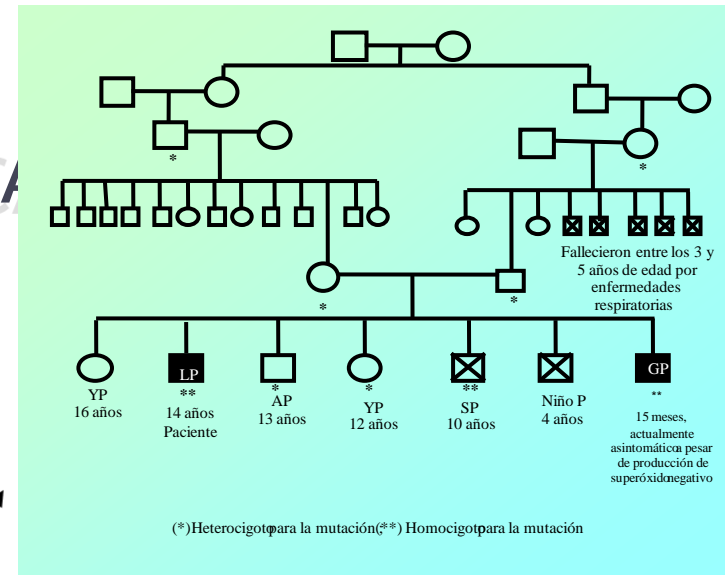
*

*

Fallecieron entre los 3 y 5 años de edad por enfermedades respiratorias

*

*

YP
16 años

LP
**
14 años
Paciente

AP
*
13 años

YP
*
12 años

SP
**
10 años

Niño P
4 años

GP
**
15 meses, actualmente asintomático a pesar de producción de superóxido negativo

(*) Heterocigoto para la mutación, (**) Homocigoto para la mutación